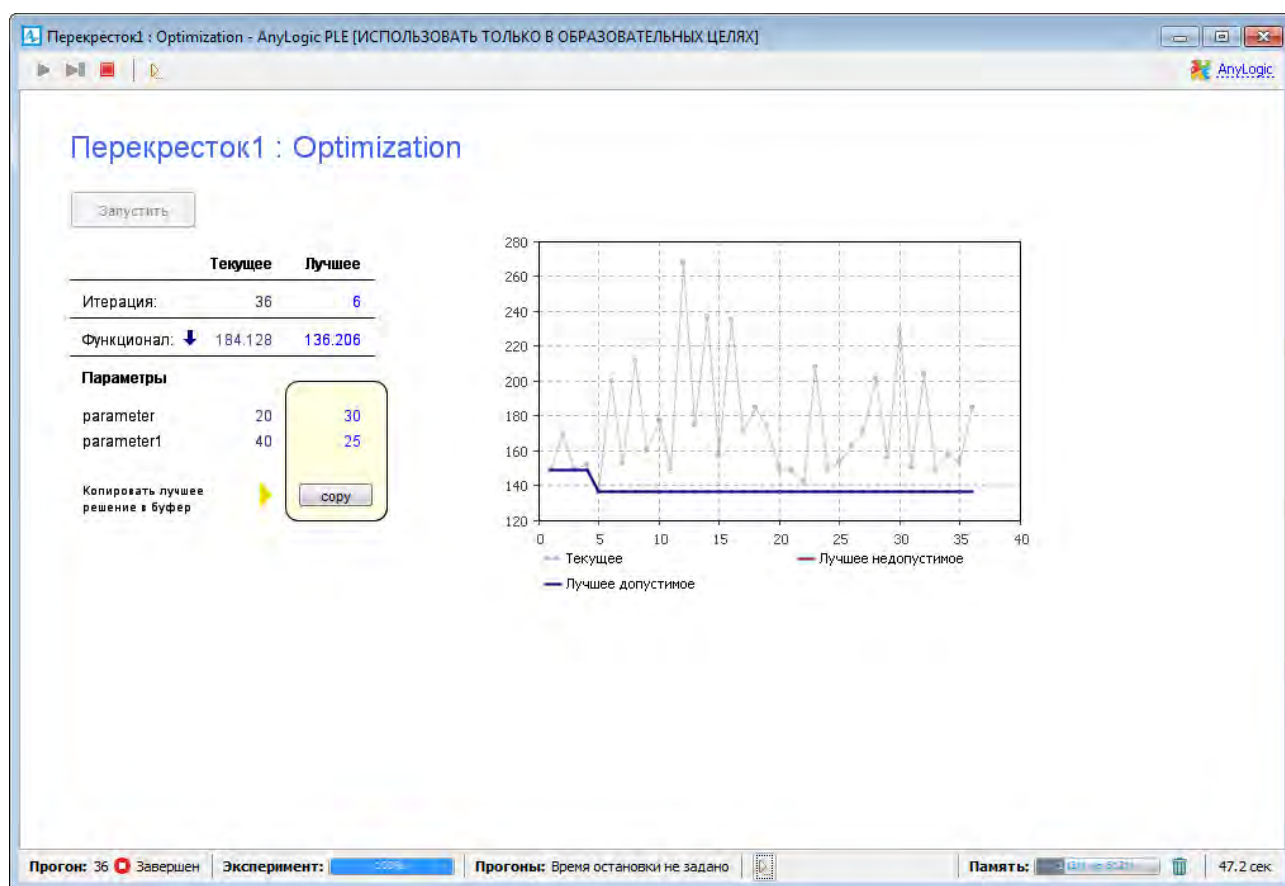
Перекресток1 : Optimization - AnyLogic PLE [ИСПОЛЬЗОВАТЬ ТОЛЬКО В ОБРАЗОВАТЕЛЬНЫХ ЦЕЛЯХ]

AnyLogic

Перекресток1 : Optimization

Запустить

| | Текущее | Лучшее |
|---|---|---|
| Итерация: | 36 | 6 |
| Функционал: | 184.128 | 136.206 |

Параметры

| | | |
|---|---|---|
| parameter | 20 | 30 |
| parameter1 | 40 | 25 |

Копировать лучшее решение в буфер

copy

280
260
240
220
200
180
160
140
120
0 5 10 15 20 25 30 35 40

Текущее
Лучшее недопустимое
Лучшее допустимое

Прогон: 36 Завершен | Эксперимент: 100% | Прогоны: Время остановки не задано | Память: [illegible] | 47.2 сек